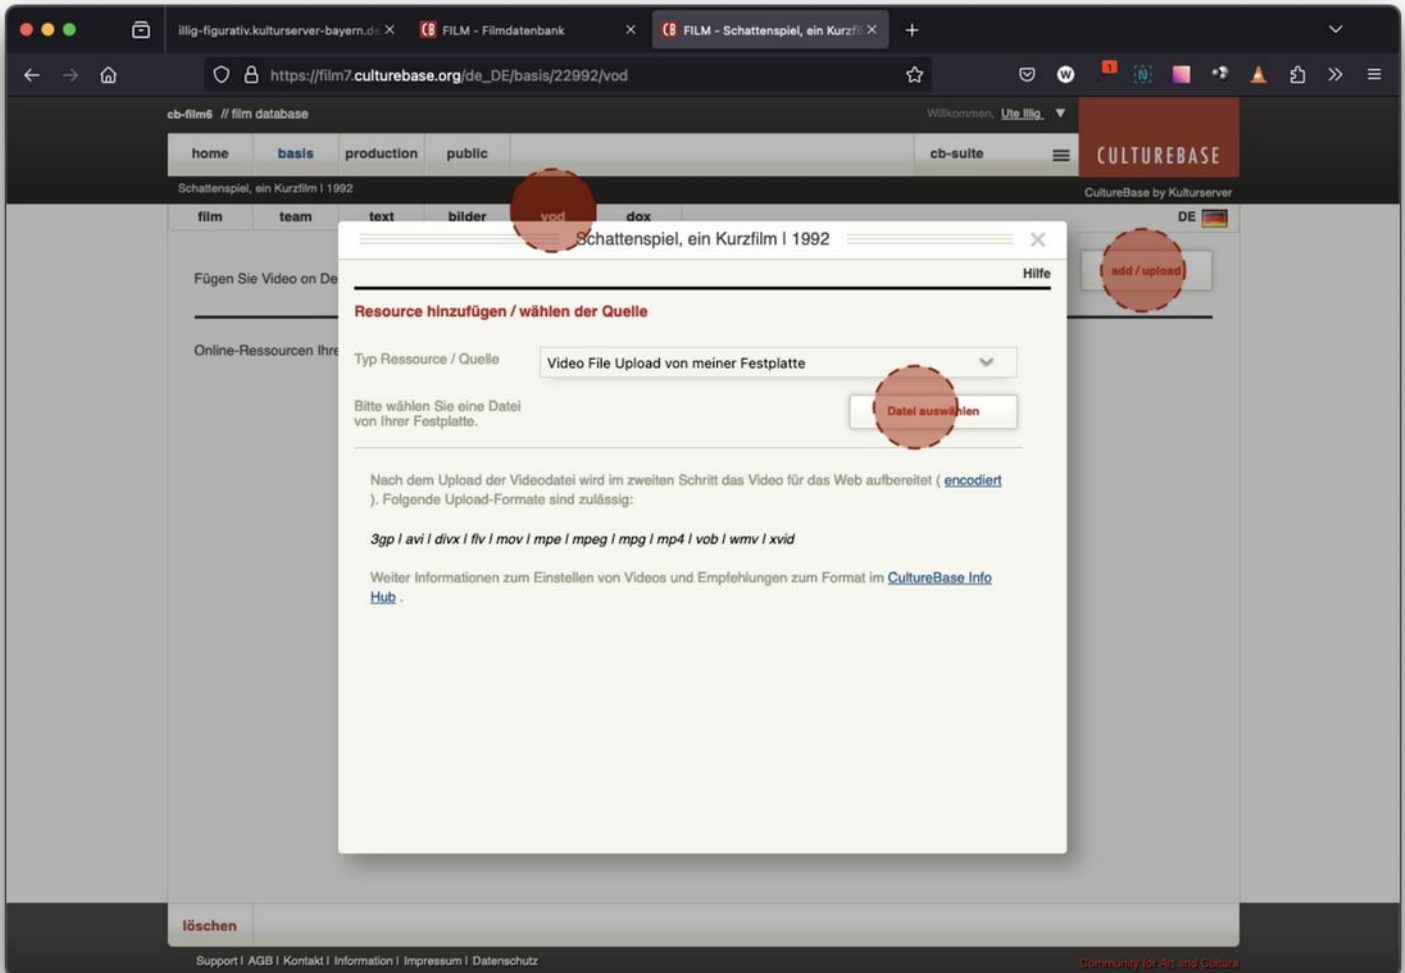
illig-figurativ.kulturserver-bayern.de ×
CB FILM - Filmdatenbank ×
CB FILM - Schattenspiel, ein Kurzfi ×
+

https://film7.culturebase.org/de_DE/basis/22992/vod

cb-film6 // film database
Willkommen, Ute Illig ▼

home | basis | production | public | cb-suite

CULTUREBASE

Schattenspiel, ein Kurzfilm I 1992
CultureBase by Kulturserver

film | team | text | bilder | vod | dox
DE

Fügen Sie Video on De

add / upload

Online-Ressourcen Ihre

Schattenspiel, ein Kurzfilm I 1992 ×

Hilfe

Resource hinzufügen / wählen der Quelle

Typ Ressource / Quelle
Video File Upload von meiner Festplatte

Bitte wählen Sie eine Datei von Ihrer Festplatte.
Datei auswählen

Nach dem Upload der Videodatei wird im zweiten Schritt das Video für das Web aufbereitet ( encodiert ). Folgende Upload-Formate sind zulässig:

3gp I avi I divx I flv I mov I mpe I mpeg I mpg I mp4 I vob I wmv I xvid

Weiter Informationen zum Einstellen von Videos und Empfehlungen zum Format im CultureBase Info Hub .

löschen

Support I AGB I Kontakt I Information I Impressum I Datenschutz
Community for Art and Culture